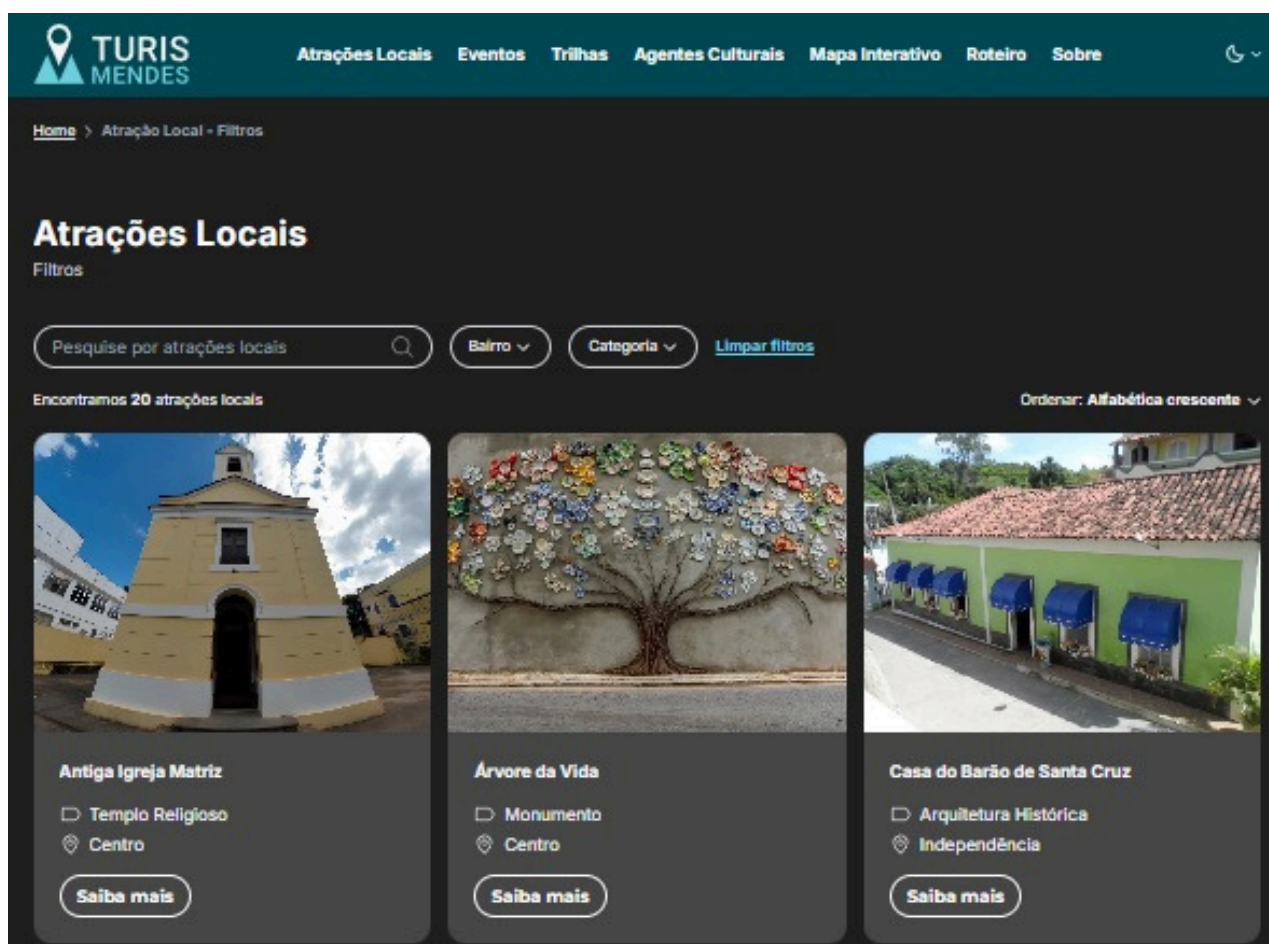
TURIS MENDES

Atrações Locais Eventos Trilhas Agentes Culturais Mapa Interativo Roteiro Sobre

Home > Atração Local - Filtros

Atrações Locais
Filtros

Pesquise por atrações locais

Bairro

Categoria

Limpar filtros

Encontramos 20 atrações locais

Ordenar: Alfabética crescente

Antiga Igreja Matriz
Templo Religioso
Centro
Saiba mais

Árvore da Vida
Monumento
Centro
Saiba mais

Casa do Barão de Santa Cruz
Arquitetura Histórica
Independência
Saiba mais